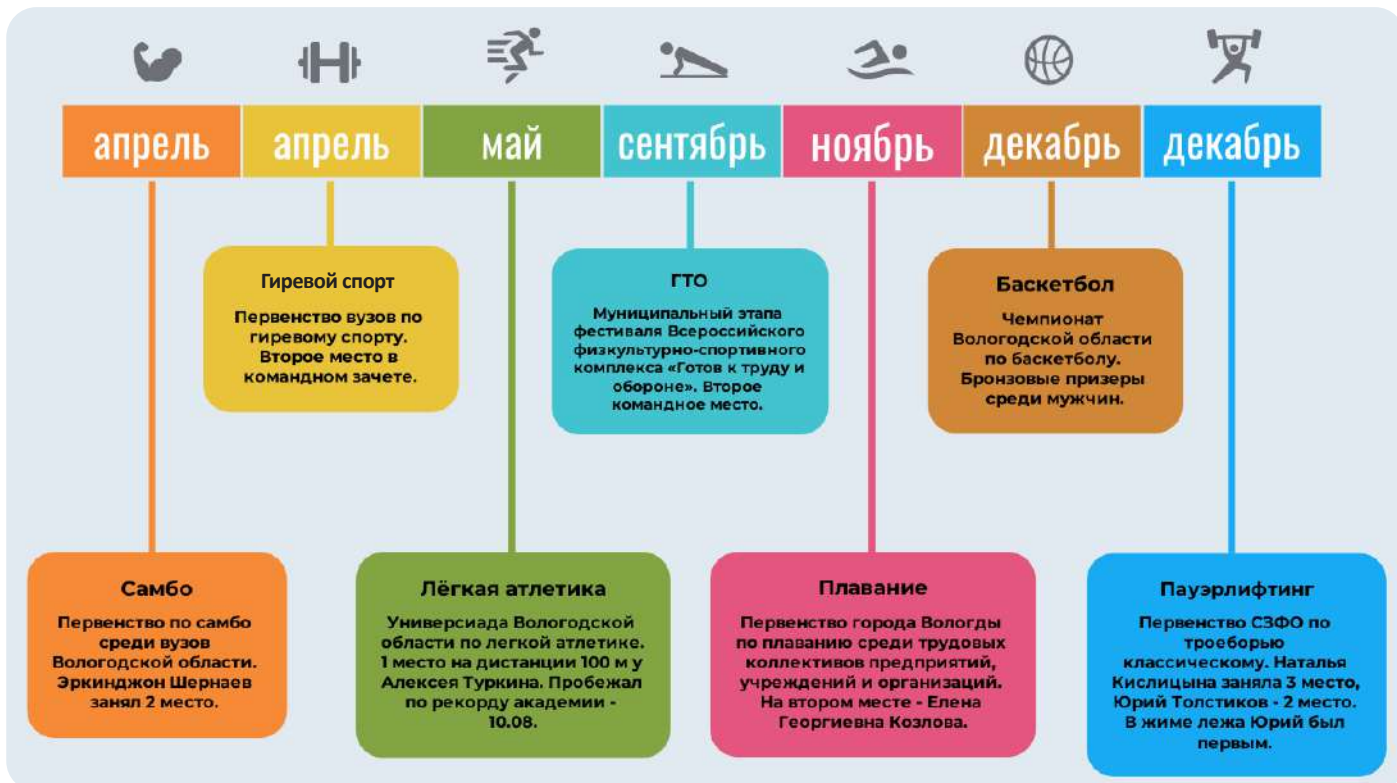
апрель

апрель

май

сентябрь

ноябрь

декабрь

декабрь

Гиревой спорт

Первенство вузов по гиревому спорту. Второе место в командном зачете.

ГТО

Муниципальный этапа фестиваля Всероссийского физкультурно-спортивного комплекса «Готов к труду и обороне». Второе командное место.

Баскетбол

Чемпионат Вологодской области по баскетболу. Бронзовые призеры среди мужчин.

Самбо

Первенство по самбо среди вузов Вологодской области. Эркинджон Шернаев занял 2 место.

Лёгкая атлетика

Универсиада Вологодской области по легкой атлетике. 1 место на дистанции 100 м у Алексея Туркина. Пробежал по рекорду академии - 10.08.

Плавание

Первенство города Вологды по плаванию среди трудовых коллективов предприятий, учреждений и организаций. На втором месте - Елена Георгиевна Козлова.

Пауэрлифтинг

Первенство СЗФО по троеборью классическому. Наталья Кислицына заняла 3 место, Юрий Толстиков - 2 место. В жиме лежа Юрий был первым.